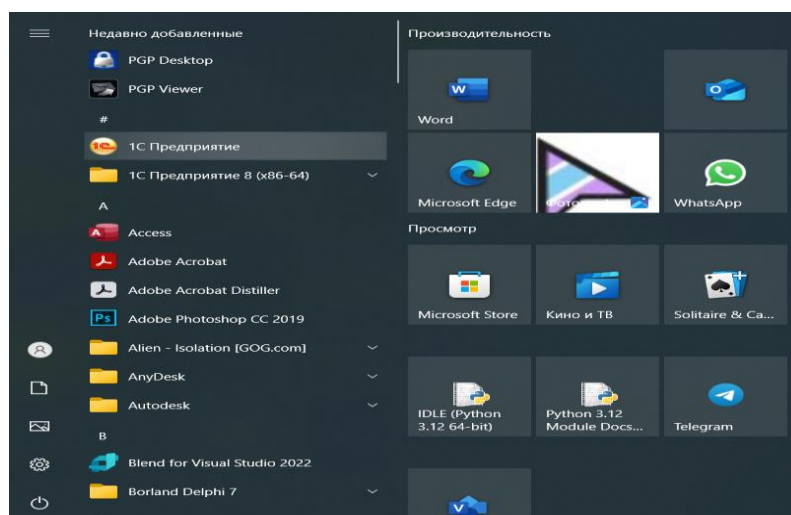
Недавно добавленные
PGP Desktop
PGP Viewer
#
1С Предприятие
1С Предприятие 8 (x86-64)
A
Access
Adobe Acrobat
Adobe Acrobat Distiller
Adobe Photoshop CC 2019
Alien - Isolation [GOG.com]
AnyDesk
Autodesk
B
Blend for Visual Studio 2022
Borland Delphi 7

Производительность
Word
Microsoft Edge
Фото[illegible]
WhatsApp
Просмотр
Microsoft Store
Кино и ТВ
Solitaire & Ca...
IDLE (Python 3.12 64-bit)
Python 3.12 Module Docs...
Telegram